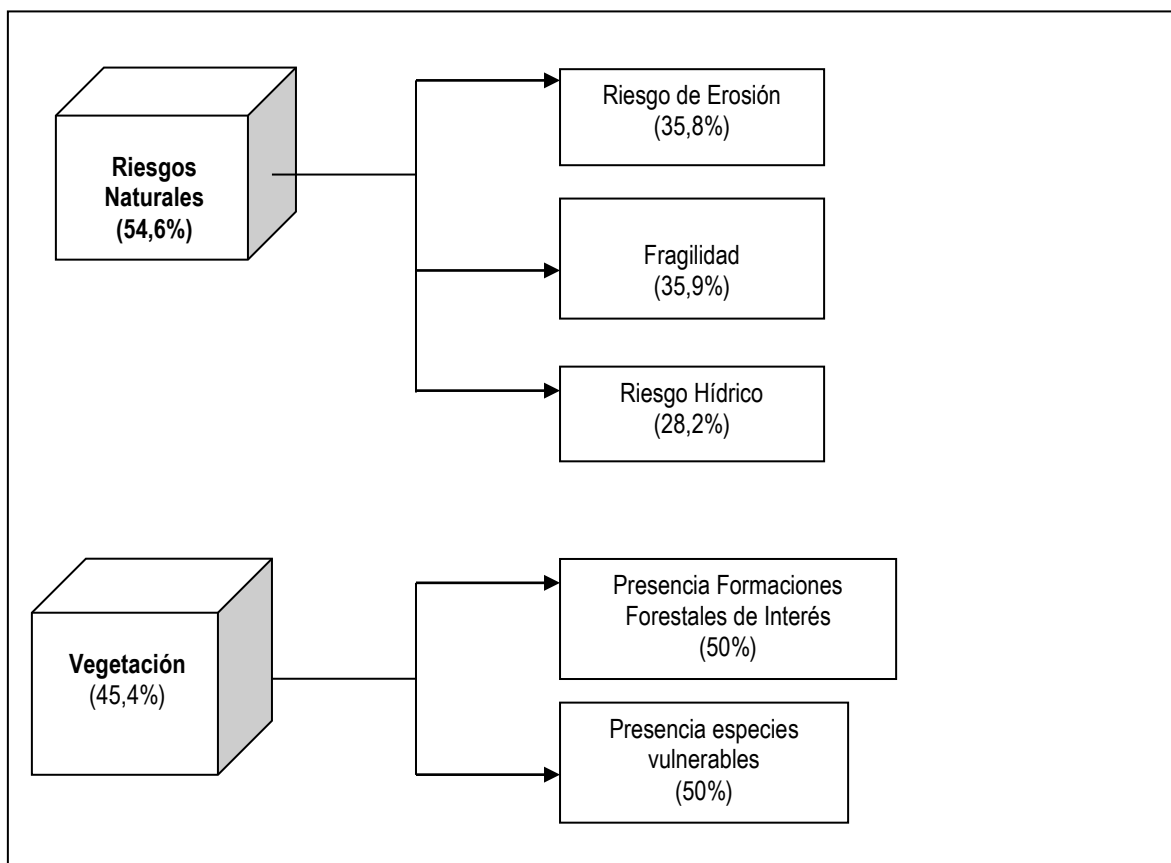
Riesgos Naturales (54,6%)

Riesgo de Erosión (35,8%)

Fragilidad (35,9%)

Riesgo Hídrico (28,2%)

Vegetación (45,4%)

Presencia Formaciones Forestales de Interés (50%)

Presencia especies vulnerables (50%)